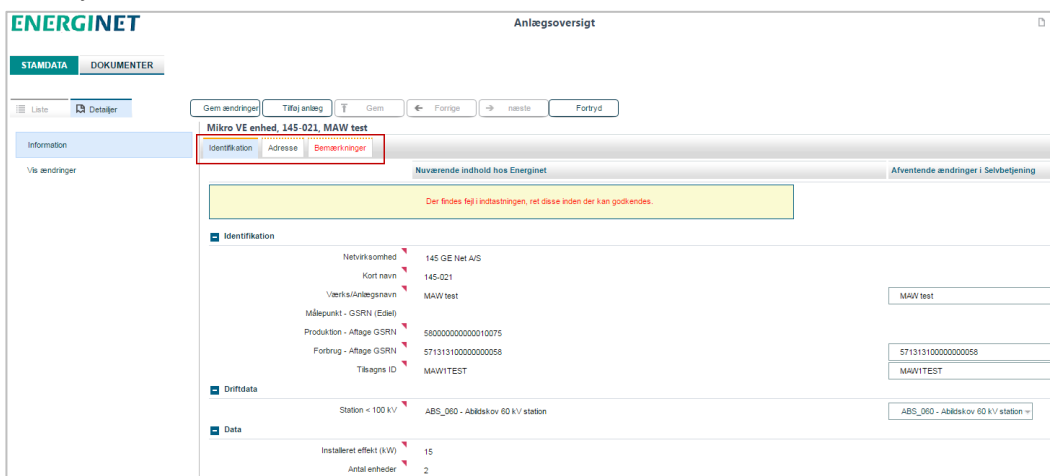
ENERGINET

Anlægsoversigt

STAMDATA DOKUMENTER

Liste Detaljer

Gem ændringer Tilføj anlæg Gem Forrige næste Fortryd

Mikro VE enhed, 145-021, MAW test

Information

Vis ændringer

Identifikation Adresse Bemærkninger

Nuværende indhold hos Energinet

Afventende ændringer i Selvbetjening

Der findes fejl i indtastningen, ret disse inden der kan godkendes.

Identifikation

| | | |
|---|---|---|
| Netvirksomhed | 145 GE Net A/S | |
| Kort navn | 145-021 | |
| Værks/Anlægsnavn | MAW test | MAW test |
| Målepunkt - GSRN (Ediel) | | |
| Produktion - Aftage GSRN | 580000000000010075 | |
| Forbrug - Aftage GSRN | 571313100000000058 | 571313100000000058 |
| Tilsagns ID | MAW1TEST | MAW1TEST |

Driftdata

| | | |
|---|---|---|
| Station < 100 kV | ABS_060 - Abildskov 60 kV station | ABS_060 - Abildskov 60 kV station |

Data

| | |
|---|---|
| Installeret effekt (kW) | 15 |
| Antal enheder | 2 |